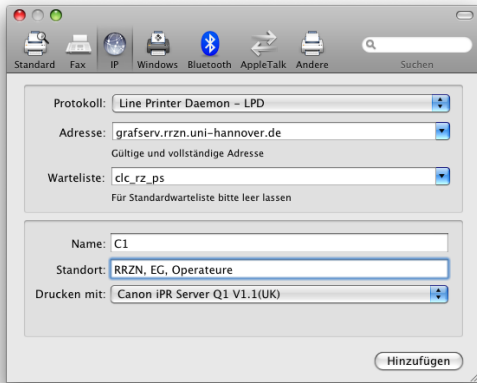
Standard Fax IP Windows Bluetooth AppleTalk Andere

Suchen

Protokoll: Line Printer Daemon – LPD

Adresse: grafserv.rrzn.uni-hannover.de

Gültige und vollständige Adresse

Warteliste: clc_rz_ps

Für Standardwarteliste bitte leer lassen

Name: C1

Standort: RRZN, EG, Operateure

Drucken mit: Canon iPR Server Q1 V1.1(UK)

Hinzufügen